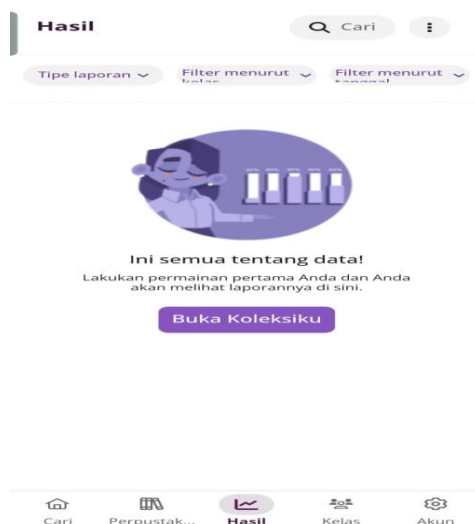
Hasil

Cari

Tipe laporan

Filter menurut kelas

Filter menurut tanggal

Ini semua tentang data!

Lakukan permainan pertama Anda dan Anda akan melihat laporannya di sini.

Buka Koleksiku

Cari

Perpustak...

Hasil

Kelas

Akun